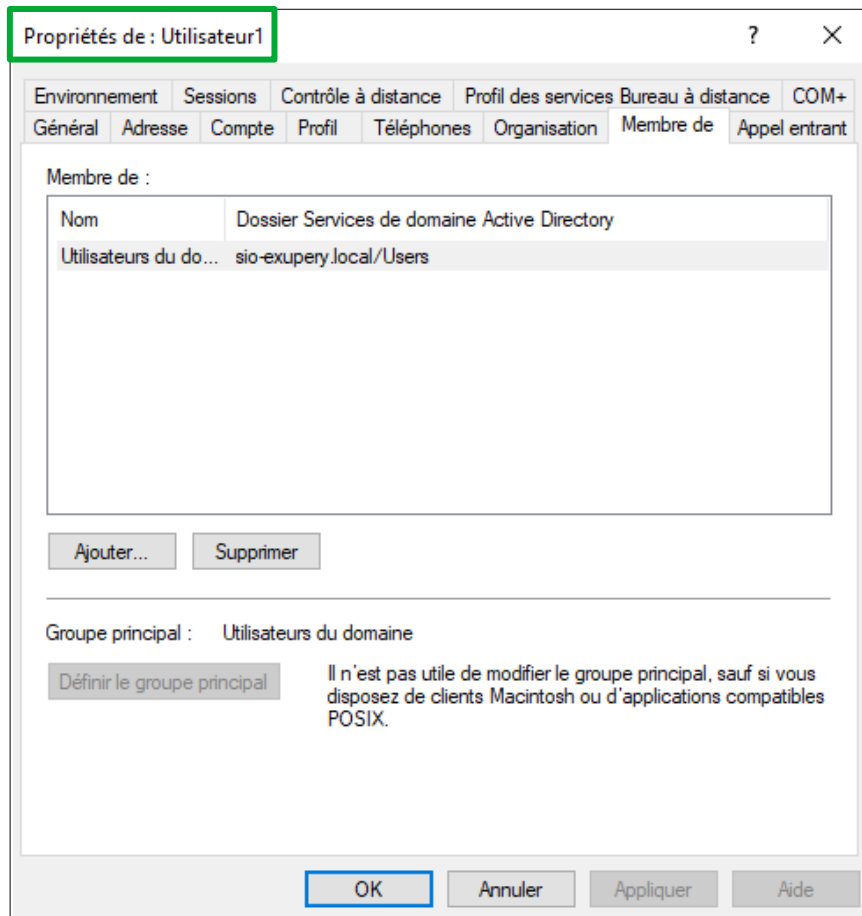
Propriétés de : Utilisateur1

?

X

Environnement | Sessions | Contrôle à distance | Profil des services Bureau à distance | COM+

Général | Adresse | Compte | Profil | Téléphones | Organisation | Membre de | Appel entrant

Membre de :

| Nom | Dossier Services de domaine Active Directory |
|---|---|
| Utilisateurs du do... | sio-exupery.local/Users |

Ajouter... | Supprimer

Groupe principal : Utilisateurs du domaine

Définir le groupe principal

Il n'est pas utile de modifier le groupe principal, sauf si vous disposez de clients Macintosh ou d'applications compatibles POSIX.

OK | Annuler | Appliquer | Aide